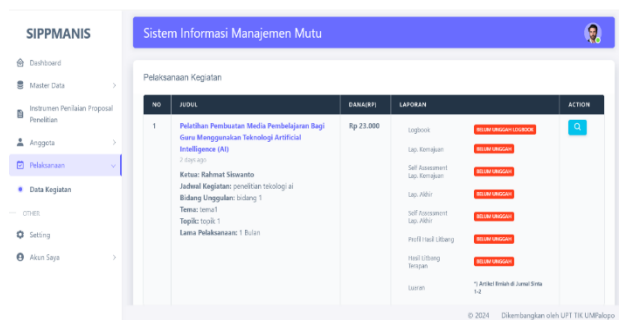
SIPPMANIS

Dashboard
Master Data
Instrumen Penilaian Proposal Penelitian
Anggota
Pelaksanaan
Data Kegiatan
OTHER
Setting
Akun Saya

Sistem Informasi Manajemen Mutu

Pelaksanaan Kegiatan

| NO | JUDUL | DANA(RP) | LAPORAN | | ACTION |
|---|---|---|---|---|---|
| 1 | Pelatihan Pembuatan Media Pembelajaran Bagi Guru Menggunakan Teknologi Artificial Intelligence (AI) 2 days ago Ketua: Rahmat Siswanto Jadwal Kegiatan: penelitian teknologi ai Bidang Unggulan: bidang 1 Tema: tema1 Topik: topik 1 Lama Pelaksanaan: 1 Bulan | Rp 23.000 | Logbook | BELUM UNGGAH LOGBOOK | |
| | | | Lap. Kemajuan | BELUM UNGGAH | |
| | | | Self Assessment Lap. Kemajuan | BELUM UNGGAH | |
| | | | Lap. Akhir | BELUM UNGGAH | |
| | | | Self Assessment Lap. Akhir | BELUM UNGGAH | |
| | | | Profil Hasil Litbang | BELUM UNGGAH | |
| | | | Hasil Litbang Terapan | BELUM UNGGAH | |
| | | | Luaran | *) Artikel Ilmiah di Jurnal Sinta 1-2 | |

© 2024 Dikembangkan oleh UPT TIK UMPalopo